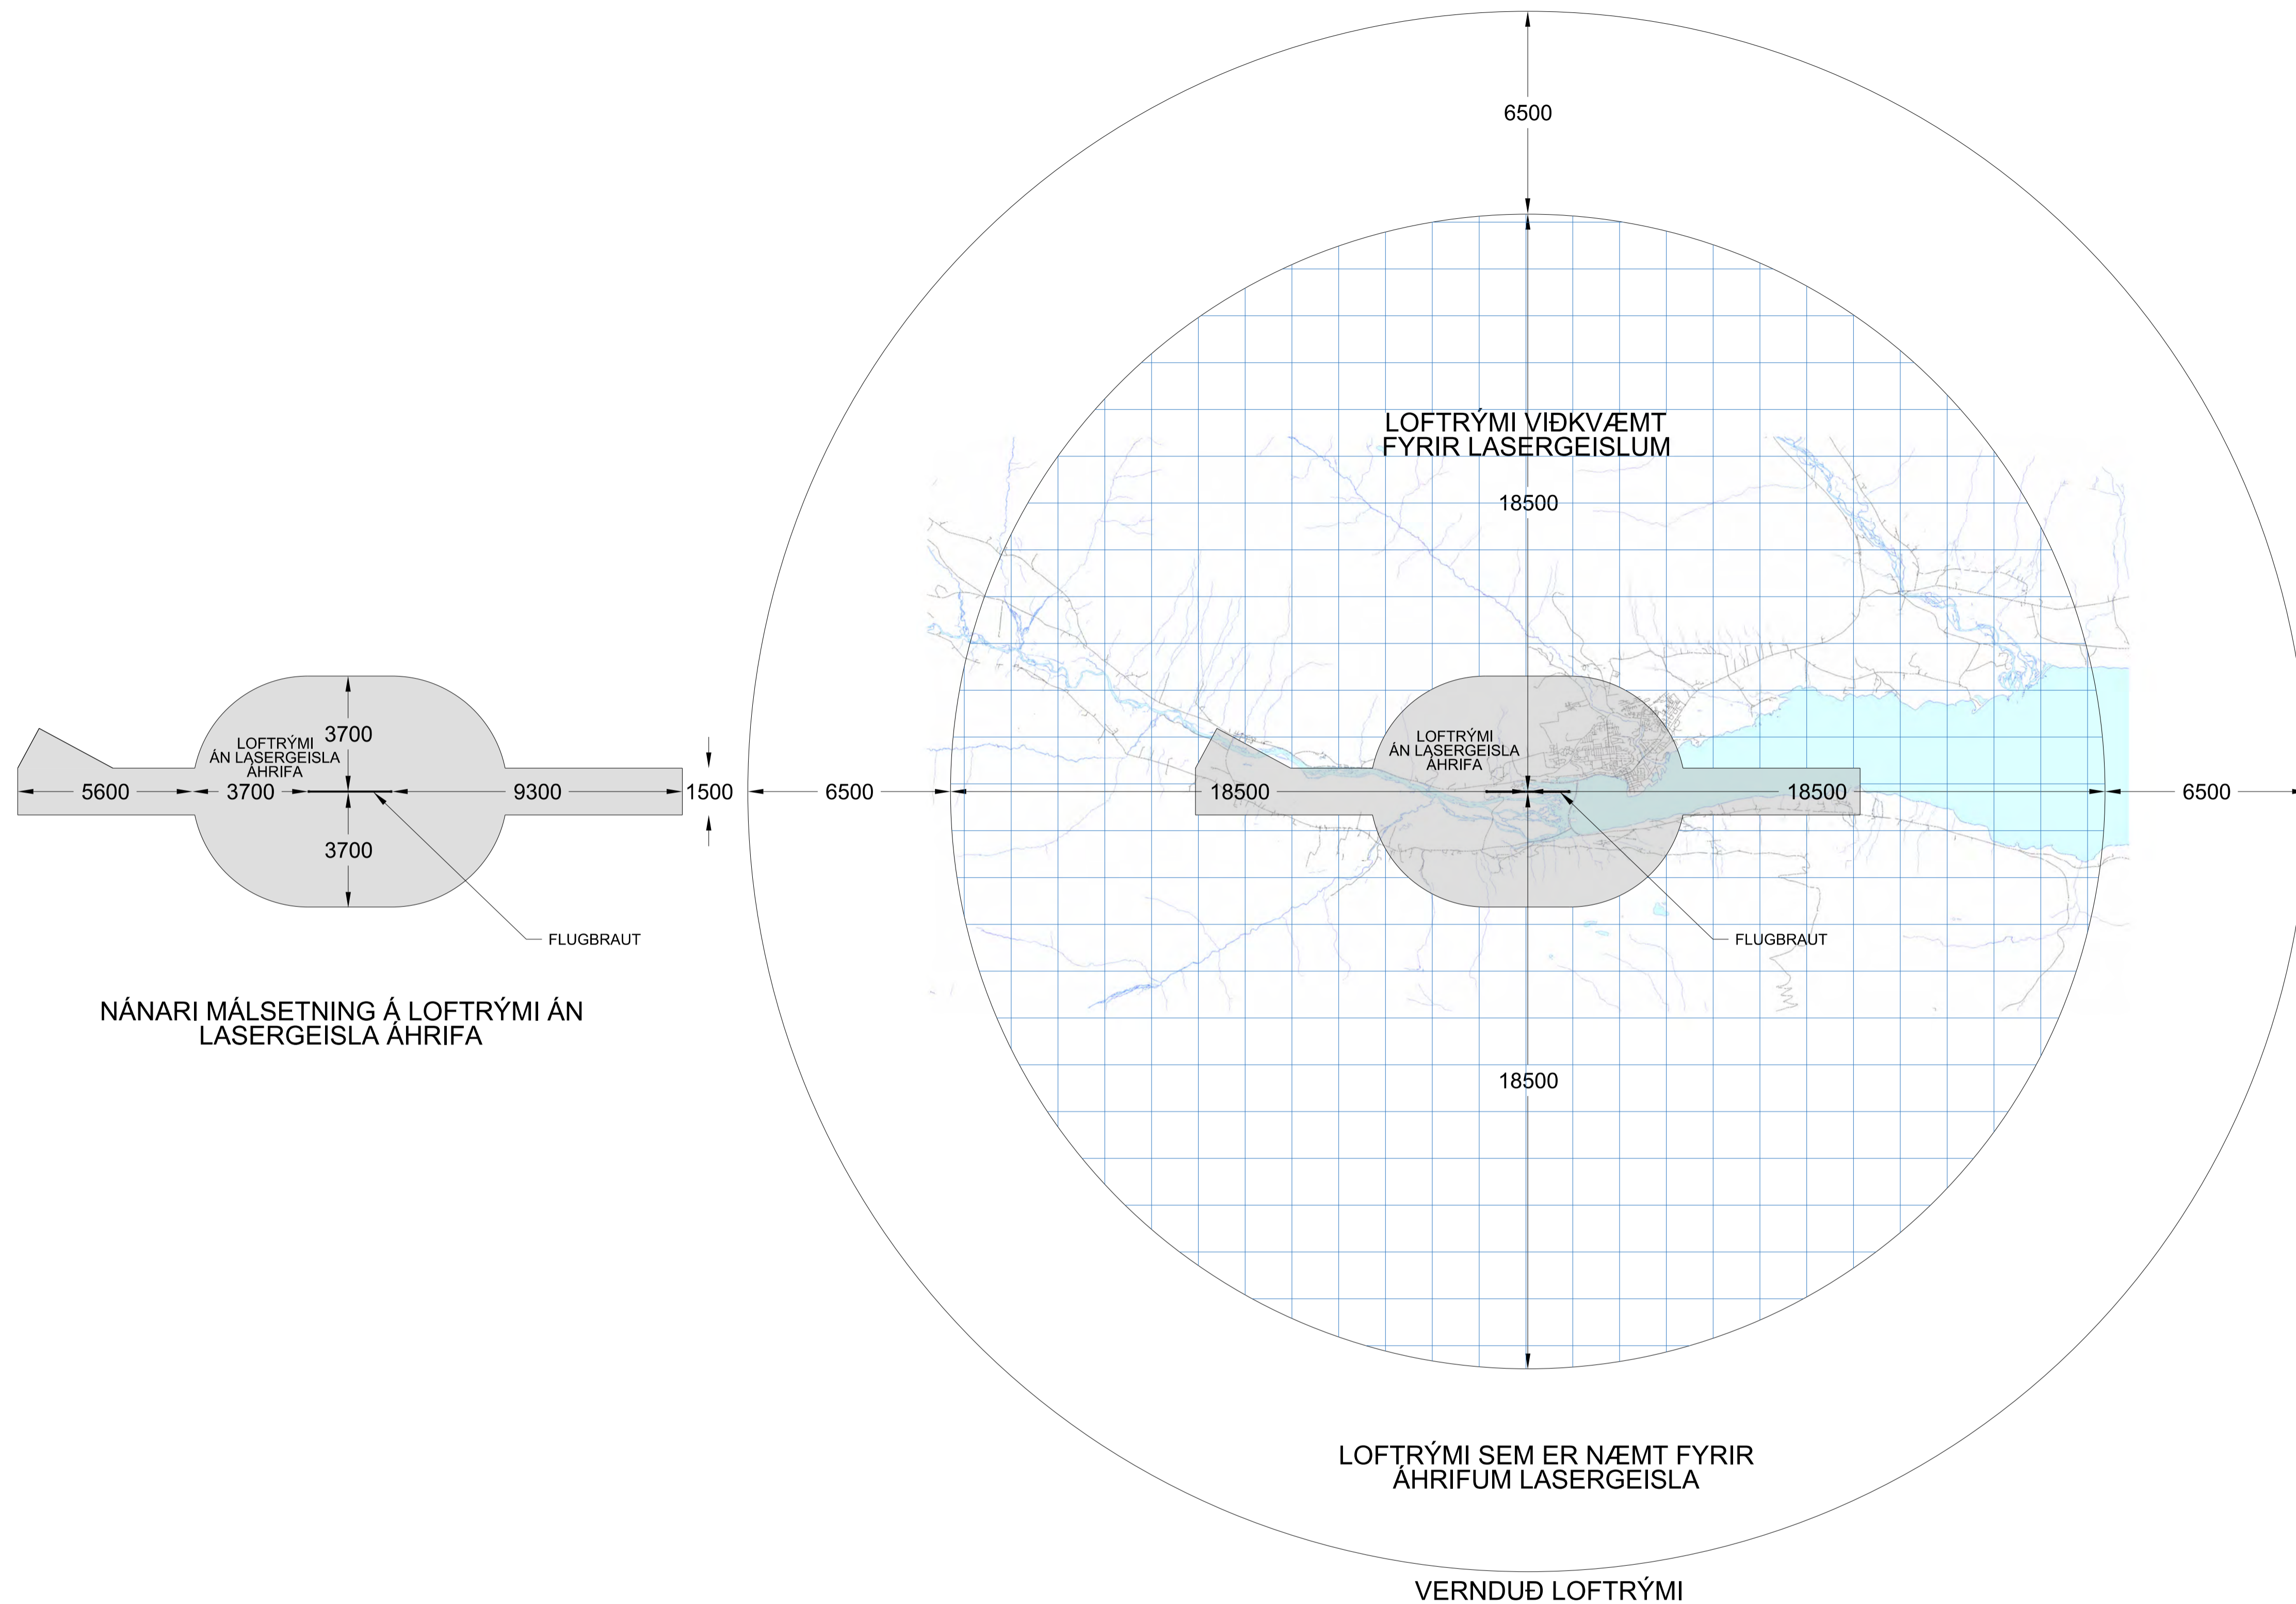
6500

LOFTRÝMI VIÐKVÆMT
FYRIR LASERGEISLUM

18500

LOFTRÝMI
ÁN LASERGEISLA
ÁHRIFA

3700

5600

3700

9300

1500

6500

3700

LOFTRÝMI
ÁN LASERGEISLA
ÁHRIFA

18500

18500

6500

FLUGBRAUT

FLUGBRAUT

NÁNARI MÁLSETNING Á LOFTRÝMI ÁN
LASERGEISLA ÁHRIFA

18500

LOFTRÝMI SEM ER NÆMT FYRIR
ÁHRIFUM LASERGEISLA

VERNDUÐ LOFTRÝMI